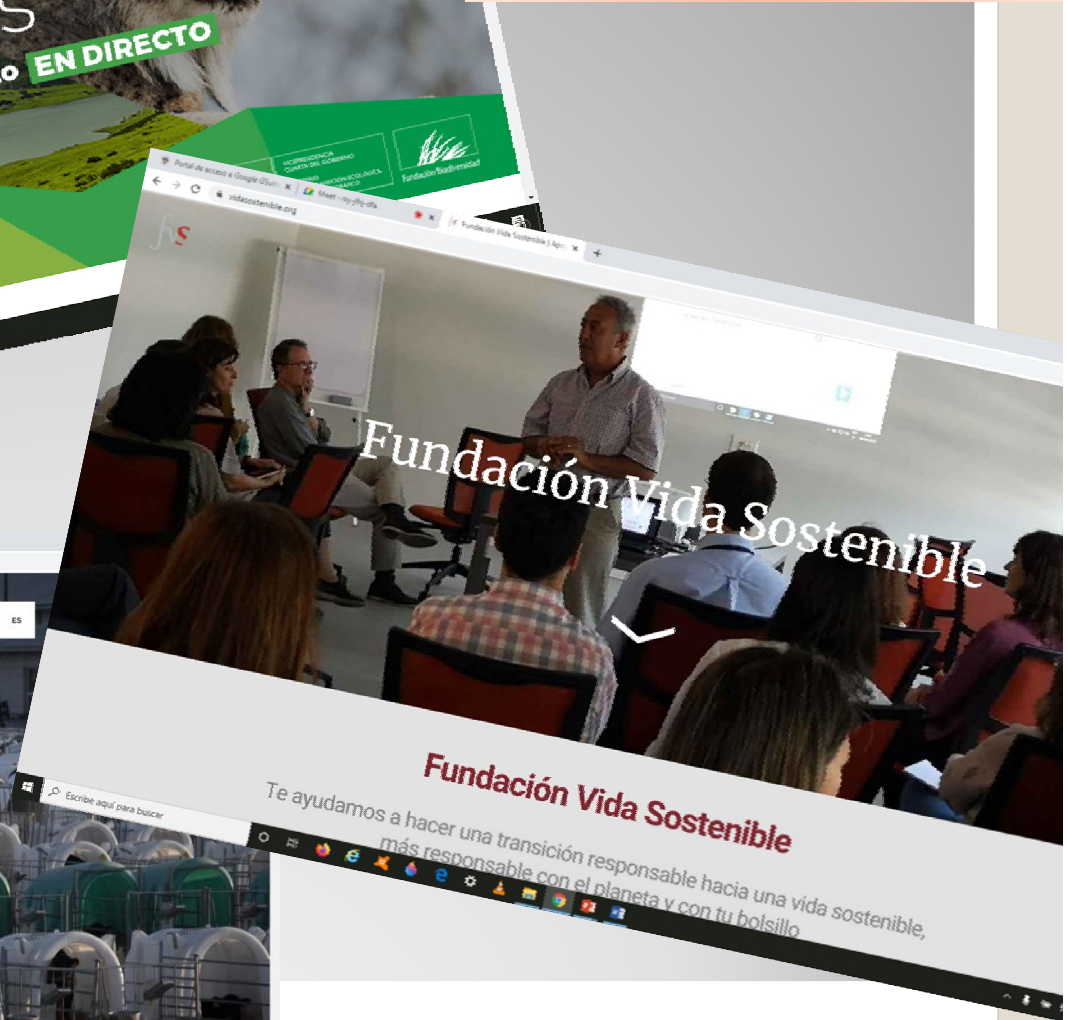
EN DIRECTO

VICEPRESIDENCIA CUARTA DEL GOBIERNO

TRANSICIÓN ECOLÓGICA

Fundación Biodiversidad

Portal de acceso a Google GSuite

Meet

Fundación Vida Sostenible | Apr

vidasostenible.org

fvs

Fundación Vida Sostenible

ES

Escribe aquí para buscar

Fundación Vida Sostenible

Te ayudamos a hacer una transición responsable hacia una vida sostenible, más responsable con el planeta y con tu bolsillo